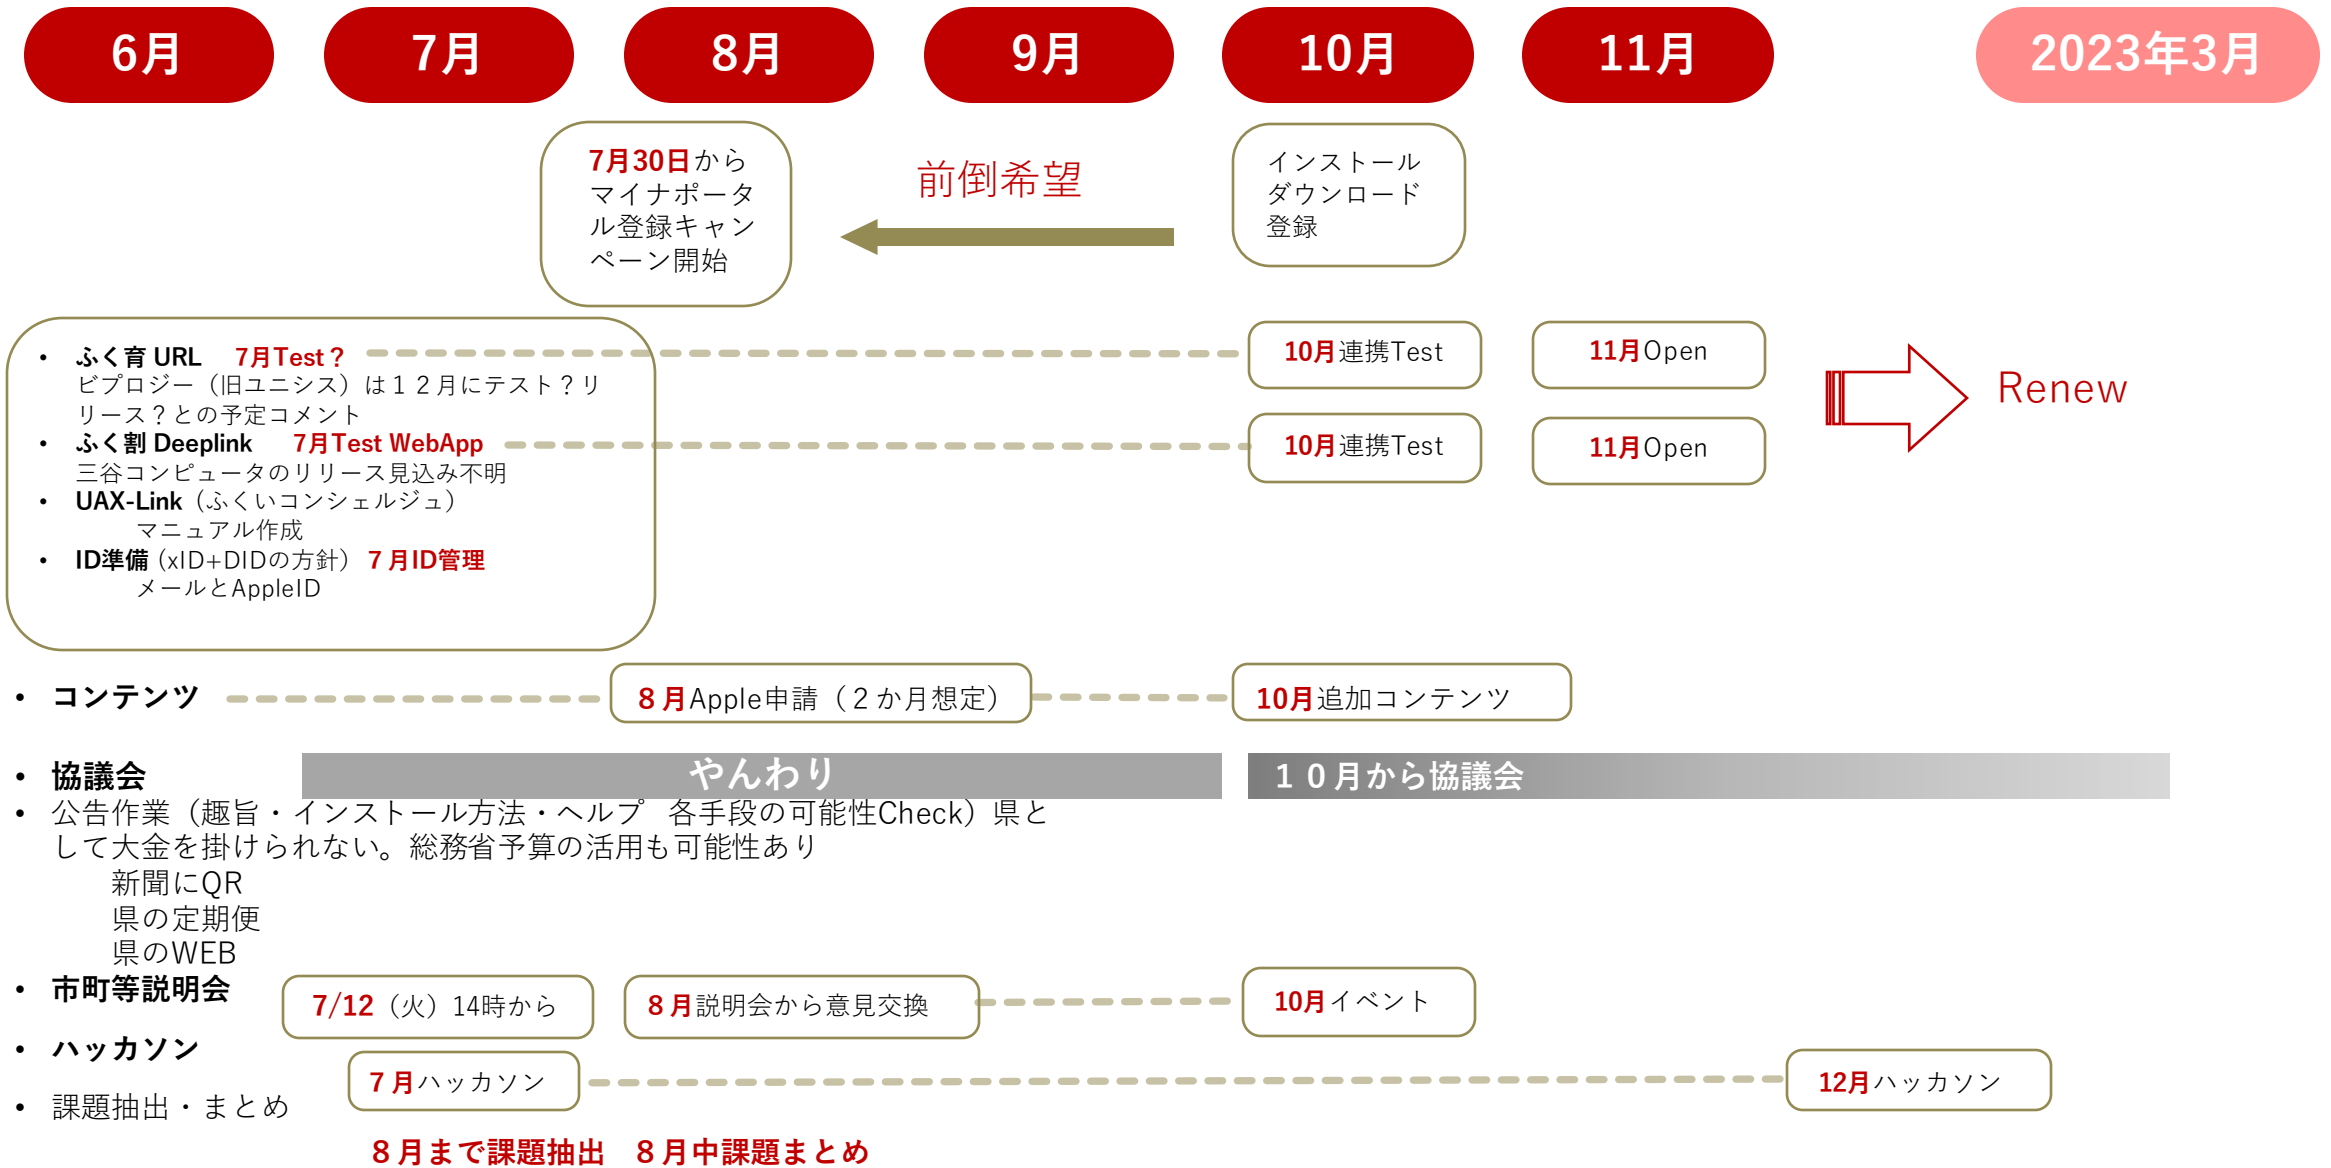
6月

7月

8月

9月

10月

11月

2023年3月

7月30日から
マイナポータル登録キャンペーン開始

前倒希望

インストール
ダウンロード
登録

• ふく育 URL　7月Test？
ビプロジー（旧ユニシス）は１２月にテスト？リリース？との予定コメント
• ふく割 Deeplink　7月Test WebApp
三谷コンピュータのリリース見込み不明
• UAX-Link（ふくいコンシェルジュ）
マニュアル作成
• ID準備（xID+DIDの方針）７月ID管理
メールとAppleID

10月連携Test

11月Open

10月連携Test

11月Open

Renew

• コンテンツ

８月Apple申請（２か月想定）

10月追加コンテンツ

• 協議会

やんわり

１０月から協議会

• 公告作業（趣旨・インストール方法・ヘルプ　各手段の可能性Check）県として大金を掛けられない。総務省予算の活用も可能性あり
新聞にQR
県の定期便
県のWEB

• 市町等説明会

7/12（火）14時から

８月説明会から意見交換

10月イベント

• ハッカソン

７月ハッカソン

12月ハッカソン

• 課題抽出・まとめ

８月まで課題抽出　８月中課題まとめ